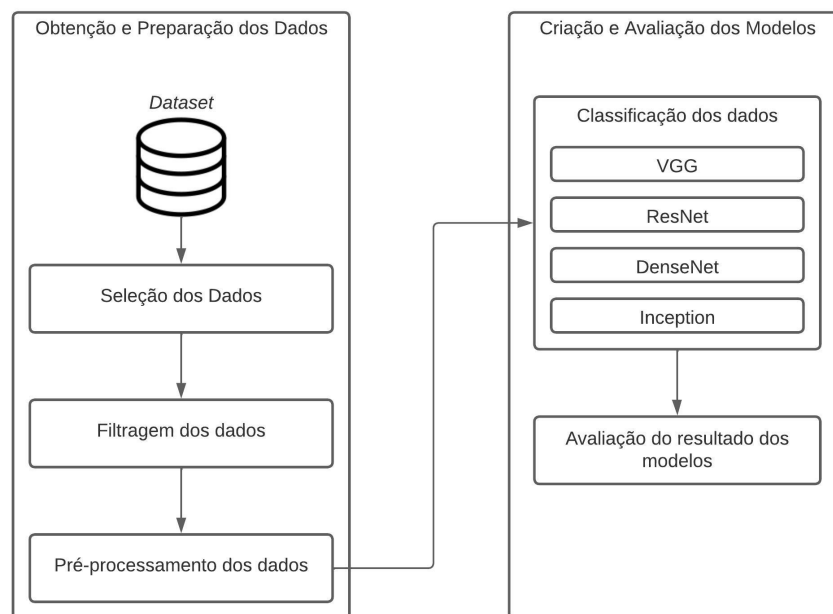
Obtenção e Preparação dos Dados

*Dataset*

Seleção dos Dados

Filtragem dos dados

Pré-processamento dos dados

Criação e Avaliação dos Modelos

Classificação dos dados

VGG

ResNet

DenseNet

Inception

Avaliação do resultado dos modelos